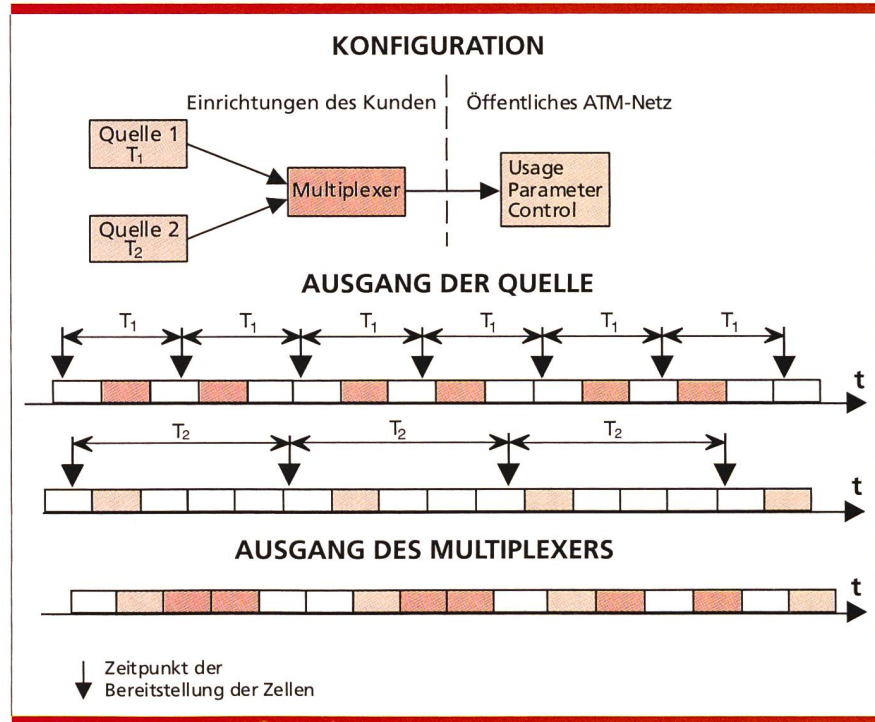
KONFIGURATION

Einrichtungen des Kunden

Öffentliches ATM-Netz

Quelle 1
$T_1$

Quelle 2
$T_2$

Multiplexer

Usage Parameter Control

AUSGANG DER QUELLE

$T_1$ $T_1$ $T_1$ $T_1$ $T_1$ $T_1$

t

$T_2$ $T_2$ $T_2$

t

AUSGANG DES MULTIPLEXERS

t

Zeitpunkt der Bereitstellung der Zellen